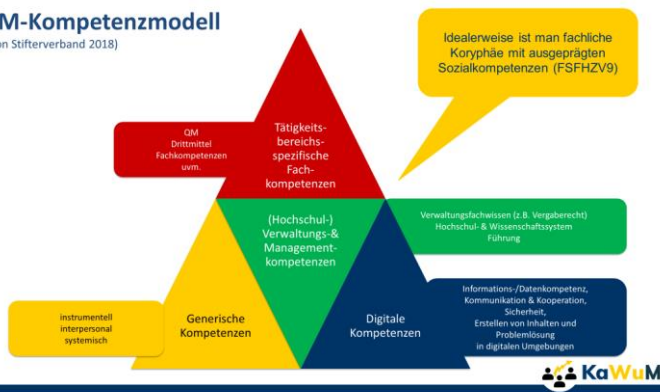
M-Kompetenzmodell
on Stifterverband 2018)

Idealerweise ist man fachliche Koryphäe mit ausgeprägten Sozialkompetenzen (FSFHZV9)

QM
Drittmittel
Fachkompetenzen
uvm.

Tätigkeitsbereichsspezifische Fachkompetenzen

(Hochschul-) Verwaltungs-& Managementkompetenzen

Verwaltungsfachwissen (z.B. Vergaberecht)
Hochschul- & Wissenschaftssystem
Führung

instrumentell
interpersonal
systemisch

Generische Kompetenzen

Digitale Kompetenzen

Informations-/Datenkompetenz, Kommunikation & Kooperation, Sicherheit, Erstellen von Inhalten und Problemlösung in digitalen Umgebungen

KaWuM